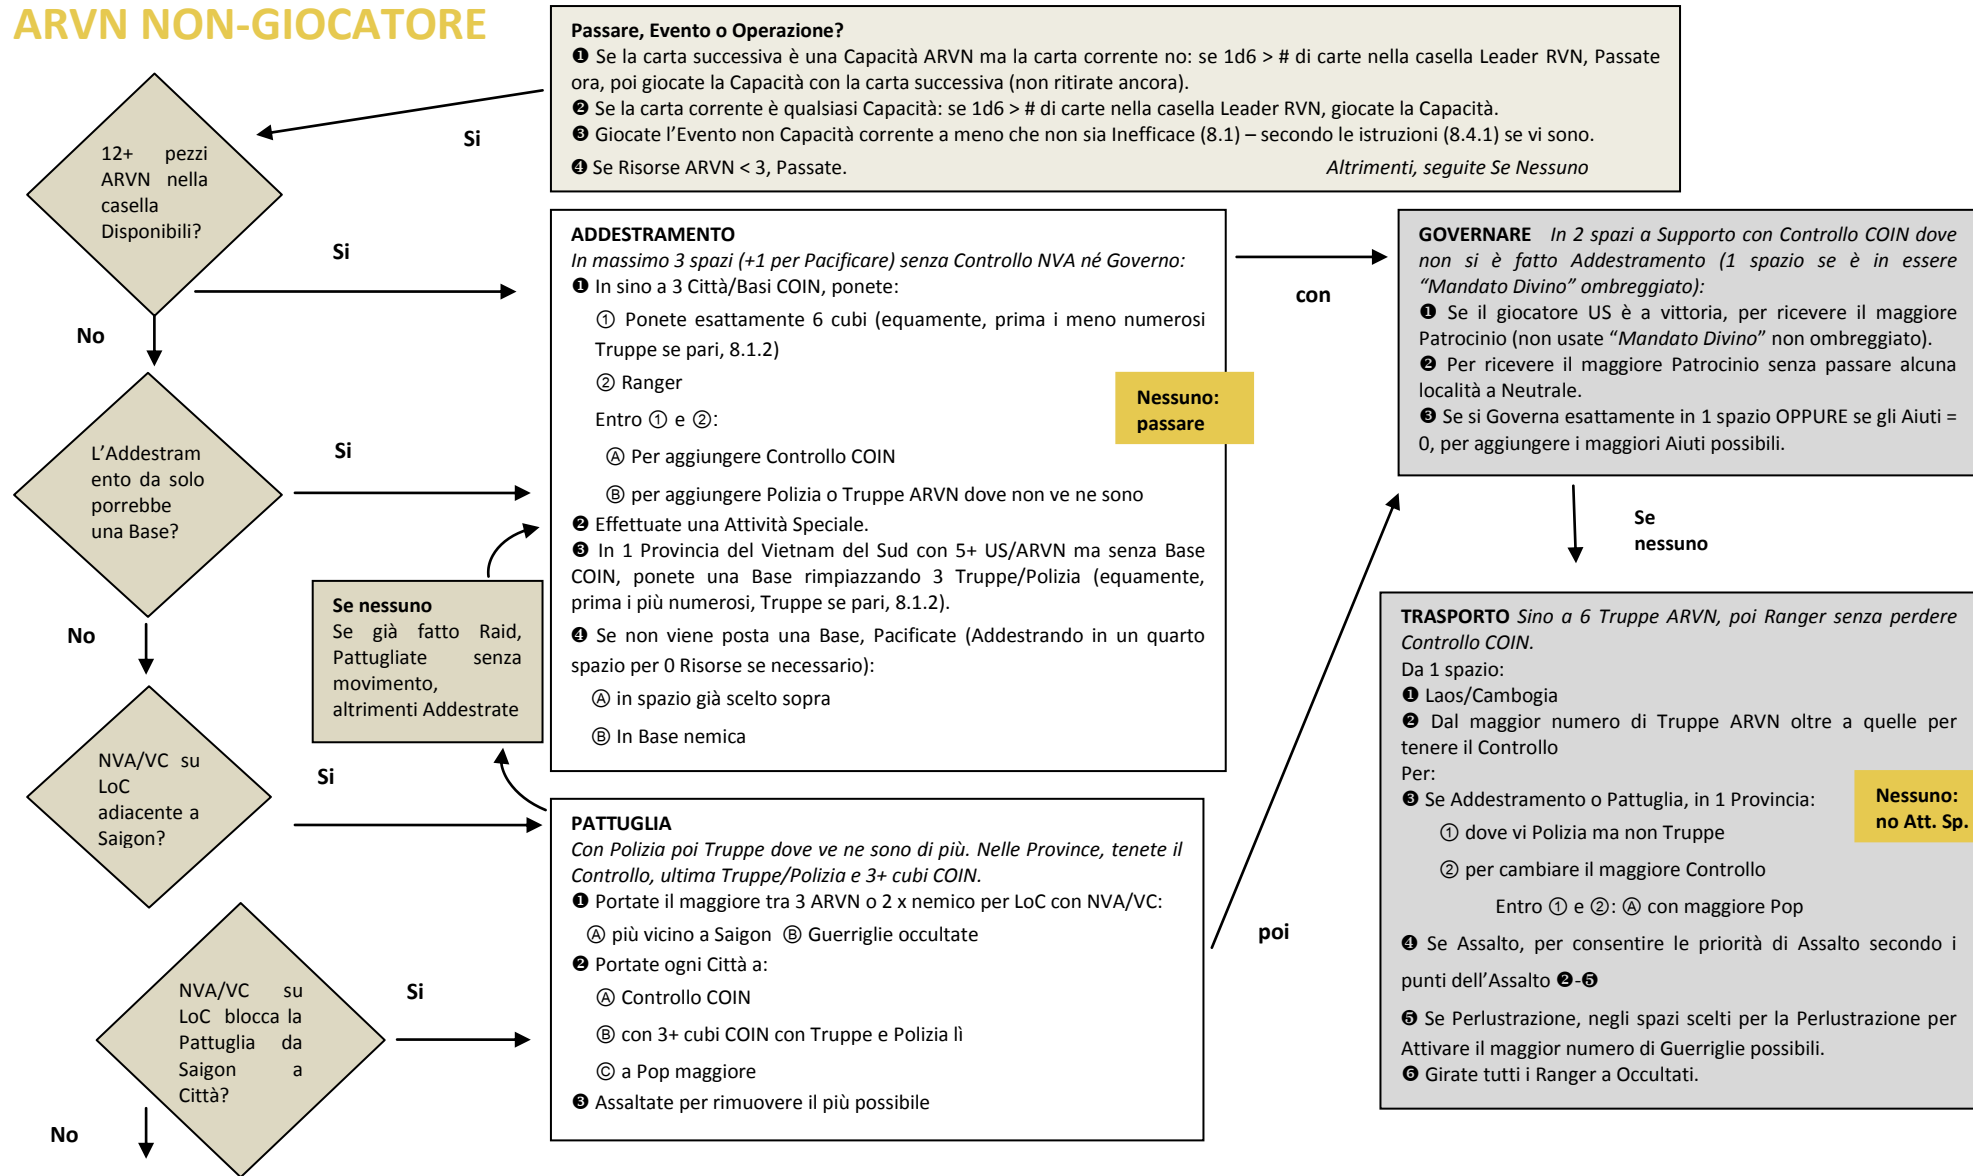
ARVN NON-GIOCATORE

Passare, Evento o Operazione?
❶ Se la carta successiva è una Capacità ARVN ma la carta corrente no: se 1d6 > # di carte nella casella Leader RVN, Passate ora, poi giocate la Capacità con la carta successiva (non ritirate ancora).
❷ Se la carta corrente è qualsiasi Capacità: se 1d6 > # di carte nella casella Leader RVN, giocate la Capacità.
❸ Giocate l'Evento non Capacità corrente a meno che non sia Inefficace (8.1) – secondo le istruzioni (8.4.1) se vi sono.
❹ Se Risorse ARVN < 3, Passate. Altrimenti, seguite Se Nessuno

Si

12+ pezzi ARVN nella casella Disponibili?

Si

No

ADDESTRAMENTO
In massimo 3 spazi (+1 per Pacificare) senza Controllo NVA né Governo:
❶ In sino a 3 Città/Basi COIN, ponete:
① Ponete esattamente 6 cubi (equamente, prima i meno numerosi Truppe se pari, 8.1.2)
② Ranger
Entro ① e ②:
Ⓐ Per aggiungere Controllo COIN
Ⓑ per aggiungere Polizia o Truppe ARVN dove non ve ne sono
❷ Effettuate una Attività Speciale.
❸ In 1 Provincia del Vietnam del Sud con 5+ US/ARVN ma senza Base COIN, ponete una Base rimpiazzando 3 Truppe/Polizia (equamente, prima i più numerosi, Truppe se pari, 8.1.2).
❹ Se non viene posta una Base, Pacificate (Addestrando in un quarto spazio per 0 Risorse se necessario):
Ⓐ in spazio già scelto sopra
Ⓑ In Base nemica

Nessuno: passare

con

GOVERNARE In 2 spazi a Supporto con Controllo COIN dove non si è fatto Addestramento (1 spazio se è in essere "Mandato Divino" ombreggiato):
❶ Se il giocatore US è a vittoria, per ricevere il maggiore Patrocinio (non usate "Mandato Divino" non ombreggiato).
❷ Per ricevere il maggiore Patrocinio senza passare alcuna località a Neutrale.
❸ Se si Governa esattamente in 1 spazio OPPURE se gli Aiuti = 0, per aggiungere i maggiori Aiuti possibili.

Se nessuno

L'Addestramento da solo porrebbe una Base?

Si

No

Se nessuno
Se già fatto Raid, Pattugliate senza movimento, altrimenti Addestrate

NVA/VC su LoC adiacente a Saigon?

Si

PATTUGLIA
Con Polizia poi Truppe dove ve ne sono di più. Nelle Province, tenete il Controllo, ultima Truppe/Polizia e 3+ cubi COIN.
❶ Portate il maggiore tra 3 ARVN o 2 x nemico per LoC con NVA/VC:
Ⓐ più vicino a Saigon Ⓑ Guerriglie occultate
❷ Portate ogni Città a:
Ⓐ Controllo COIN
Ⓑ con 3+ cubi COIN con Truppe e Polizia lì
Ⓒ a Pop maggiore
❸ Assaltate per rimuovere il più possibile

poi

TRASPORTO Sino a 6 Truppe ARVN, poi Ranger senza perdere Controllo COIN.
Da 1 spazio:
❶ Laos/Cambogia
❷ Dal maggior numero di Truppe ARVN oltre a quelle per tenere il Controllo
Per:
❸ Se Addestramento o Pattuglia, in 1 Provincia:
① dove vi Polizia ma non Truppe
② per cambiare il maggiore Controllo
Entro ① e ②: Ⓐ con maggiore Pop
❹ Se Assalto, per consentire le priorità di Assalto secondo i punti dell'Assalto ❷-❺
❺ Se Perlustrazione, negli spazi scelti per la Perlustrazione per Attivare il maggior numero di Guerriglie possibili.
❻ Girate tutti i Ranger a Occultati.

Nessuno: no Att. Sp.

NVA/VC su LoC blocca la Pattuglia da Saigon a Città?

Si

No